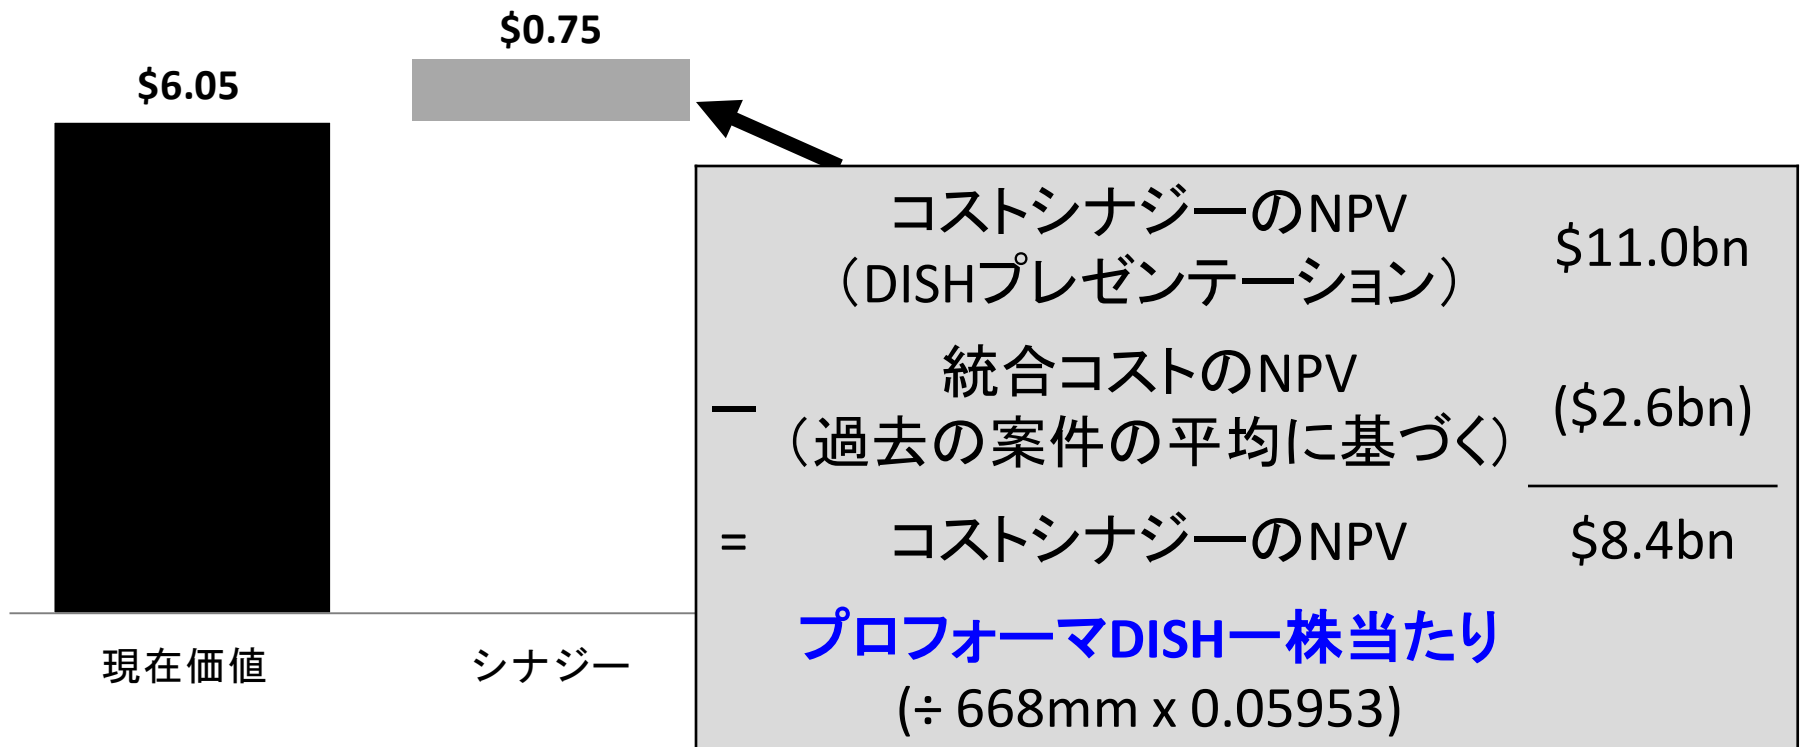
$6.05

$0.75

現在価値

シナジー

| | | |
|---|---|---|
| | コストシナジーのNPV（DISHプレゼンテーション） | $11.0bn |
| – | 統合コストのNPV（過去の案件の平均に基づく） | ($2.6bn) |
| = | コストシナジーのNPV | $8.4bn |

プロフォーマDISH一株当たり
(÷ 668mm x 0.05953)